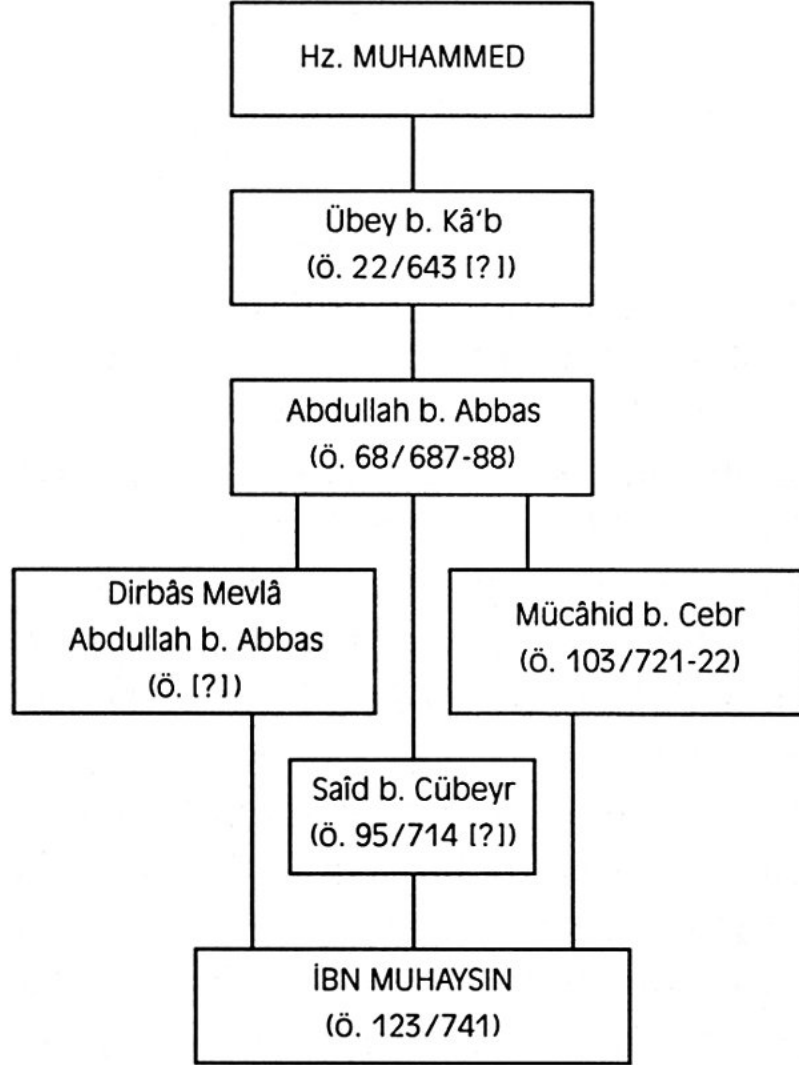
Hz. MUHAMMED

Übey b. Kâ'b
(ö. 22/643 [?])

Abdullah b. Abbas
(ö. 68/687-88)

Dirbâs Mevlâ
Abdullah b. Abbas
(ö. [?])

Mücâhid b. Cebr
(ö. 103/721-22)

Saîd b. Cübeyr
(ö. 95/714 [?])

İBN MUHAYSIN
(ö. 123/741)